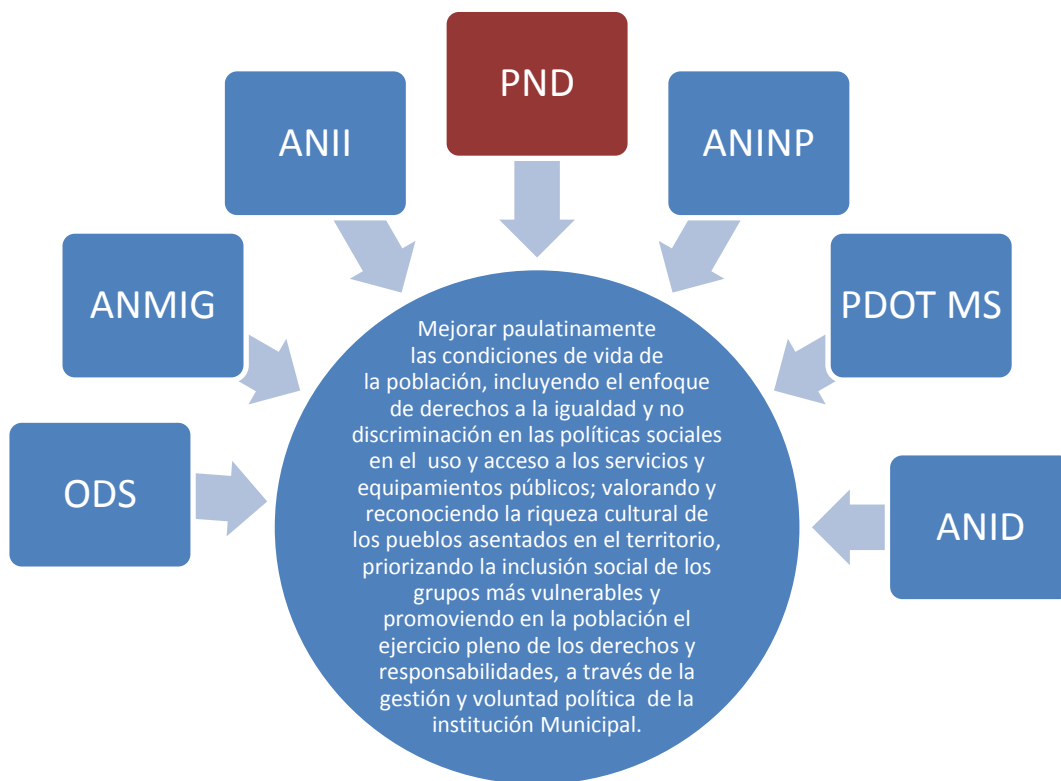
PND

ANII

ANINP

ANMIG

PDOT MS

ODS

ANID

Mejorar paulatinamente las condiciones de vida de la población, incluyendo el enfoque de derechos a la igualdad y no discriminación en las políticas sociales en el uso y acceso a los servicios y equipamientos públicos; valorando y reconociendo la riqueza cultural de los pueblos asentados en el territorio, priorizando la inclusión social de los grupos más vulnerables y promoviendo en la población el ejercicio pleno de los derechos y responsabilidades, a través de la gestión y voluntad política de la institución Municipal.